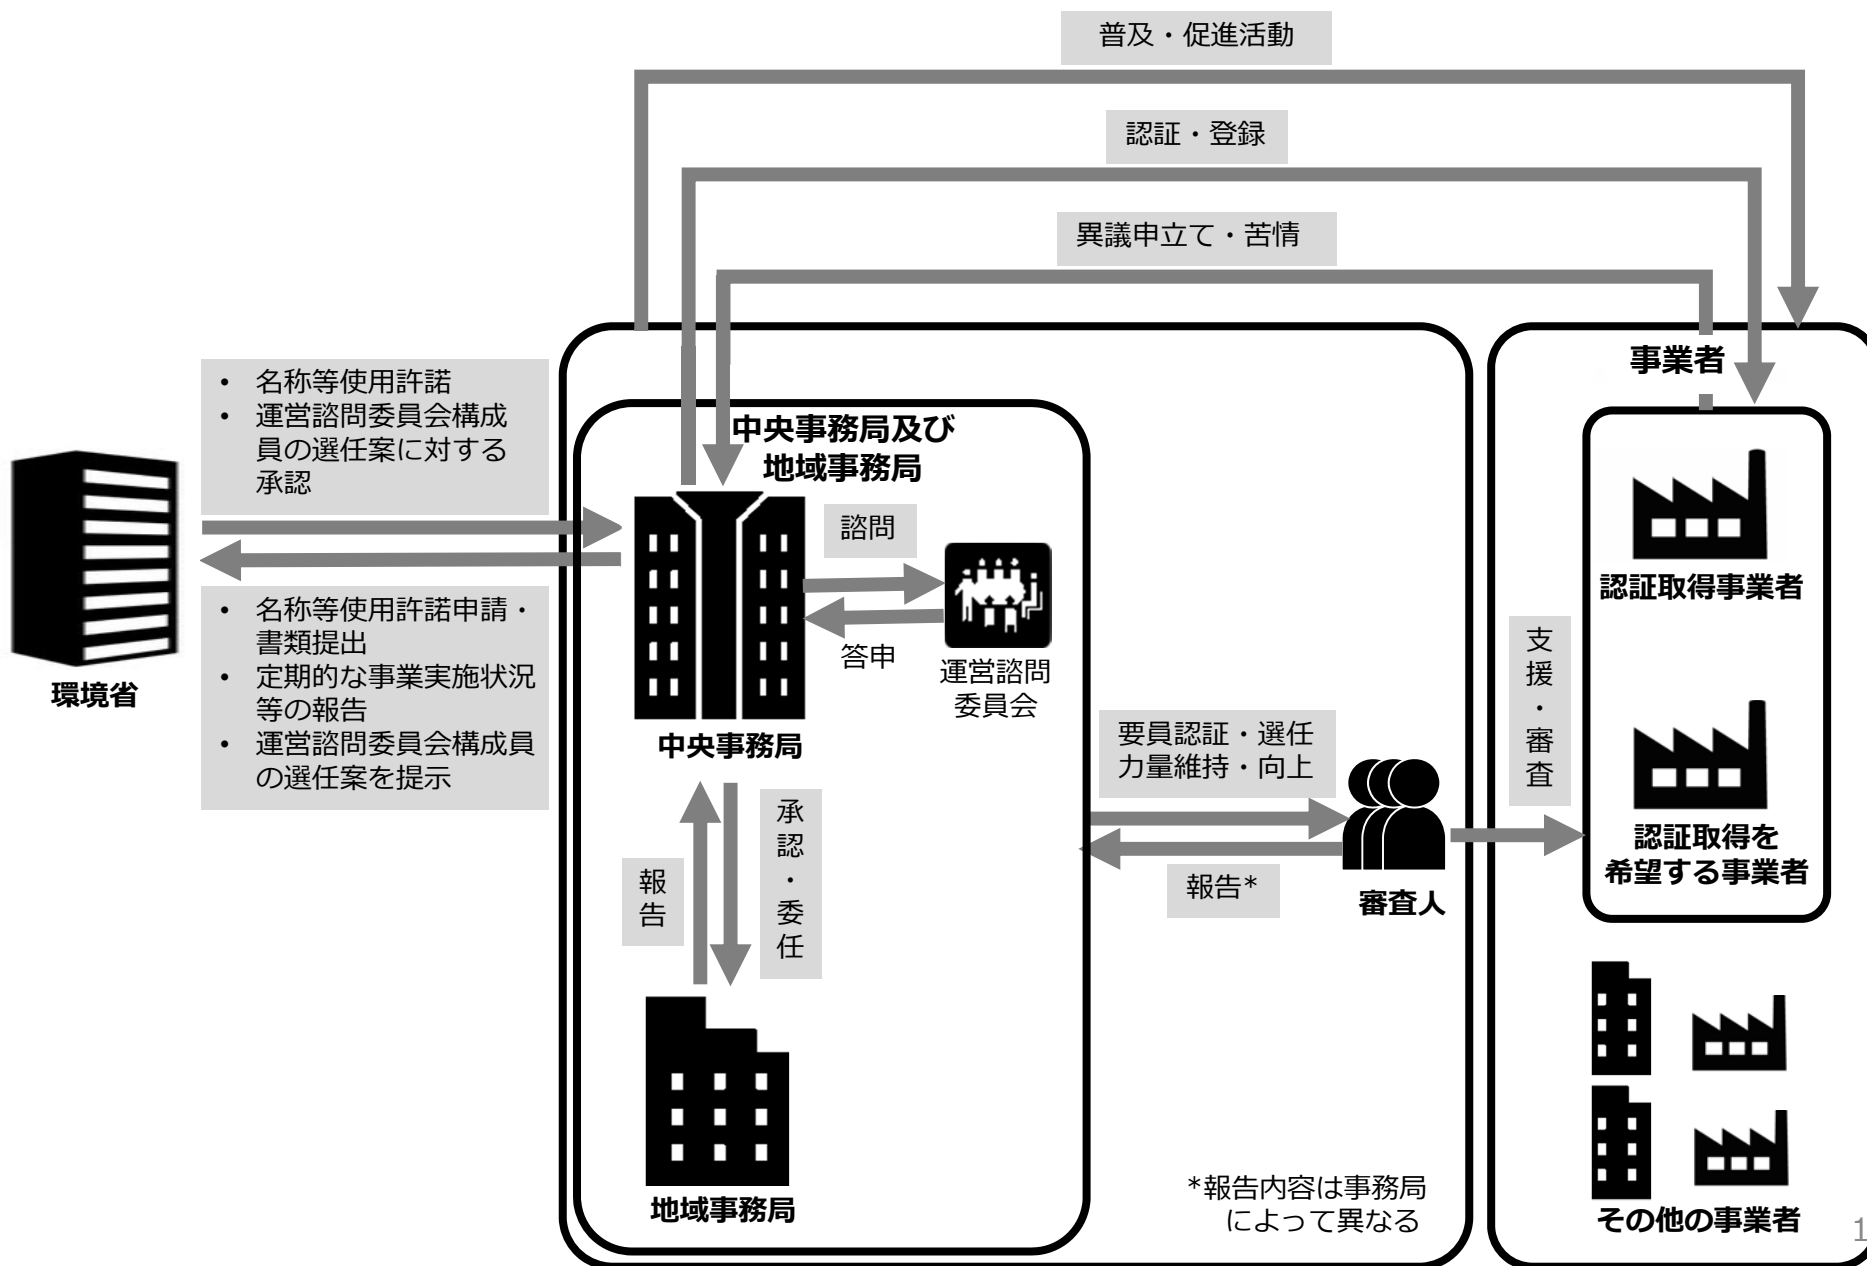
普及・促進活動

認証・登録

異議申立て・苦情

• 名称等使用許諾
• 運営諮問委員会構成員の選任案に対する承認

環境省

• 名称等使用許諾申請・書類提出
• 定期的な事業実施状況等の報告
• 運営諮問委員会構成員の選任案を提示

中央事務局及び地域事務局

諮問

答申

運営諮問委員会

中央事務局

報告

承認・委任

地域事務局

要員認証・選任
力量維持・向上

報告*

審査人

*報告内容は事務局によって異なる

事業者

認証取得事業者

支援・審査

認証取得を希望する事業者

その他の事業者

1